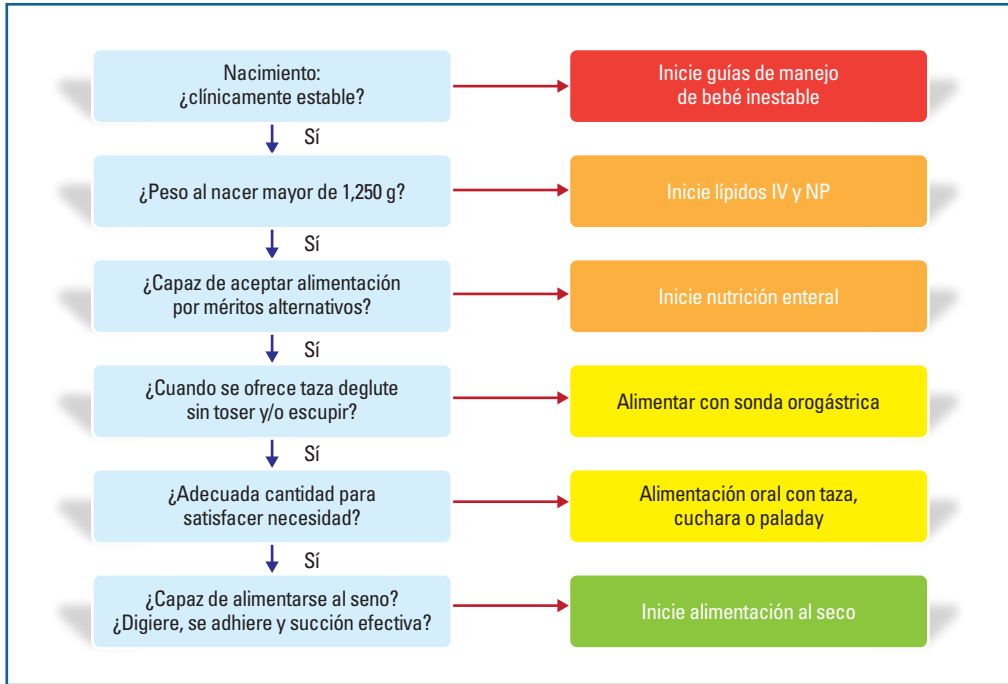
Nacimiento:
¿clínicamente estable?

Inicie guías de manejo
de bebé inestable

Sí

¿Peso al nacer mayor de 1,250 g?

Inicie lípidos IV y NP

Sí

¿Capaz de aceptar alimentación
por méritos alternativos?

Inicie nutrición enteral

Sí

¿Cuando se ofrece taza deglute
sin toser y/o escupir?

Alimentar con sonda orogástrica

Sí

¿Adecuada cantidad para
satisfacer necesidad?

Alimentación oral con taza,
cuchara o paladay

Sí

¿Capaz de alimentarse al seno?
¿Digiere, se adhiere y succión efectiva?

Inicie alimentación al seco